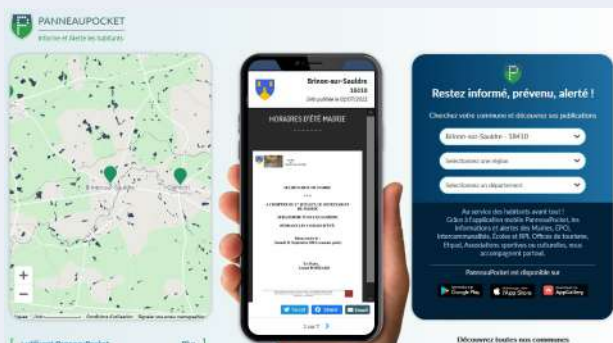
PANNEAUPOCKET
Informe et alerte les habitants

Brinon-sur-Sauldre
Carroir
+
−

Brinon-sur-Sauldre
18410
Info publiée le 02/07/2022
HORAIRES D'ÉTÉ MAIRIE
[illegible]
Tweet
Share
Email
1 sur 1

Restez informé, prévenu, alerté !
Cherchez votre commune et découvrez ses publications
Brinon-sur-Sauldre - 18410
Sélectionnez une région
Sélectionnez un département
Au service des habitants avant tout ! Grâce à l'application mobile PanneauPocket, les informations et alertes des Mairies, EPCI, Intercommunalités, Écoles et RPI, Offices de tourisme, Etipol, Associations sportives ou culturelles, vous accompagnent partout.
PanneauPocket est disponible sur
Google Play
App Store
AppGallery
Découvrez toutes nos communes